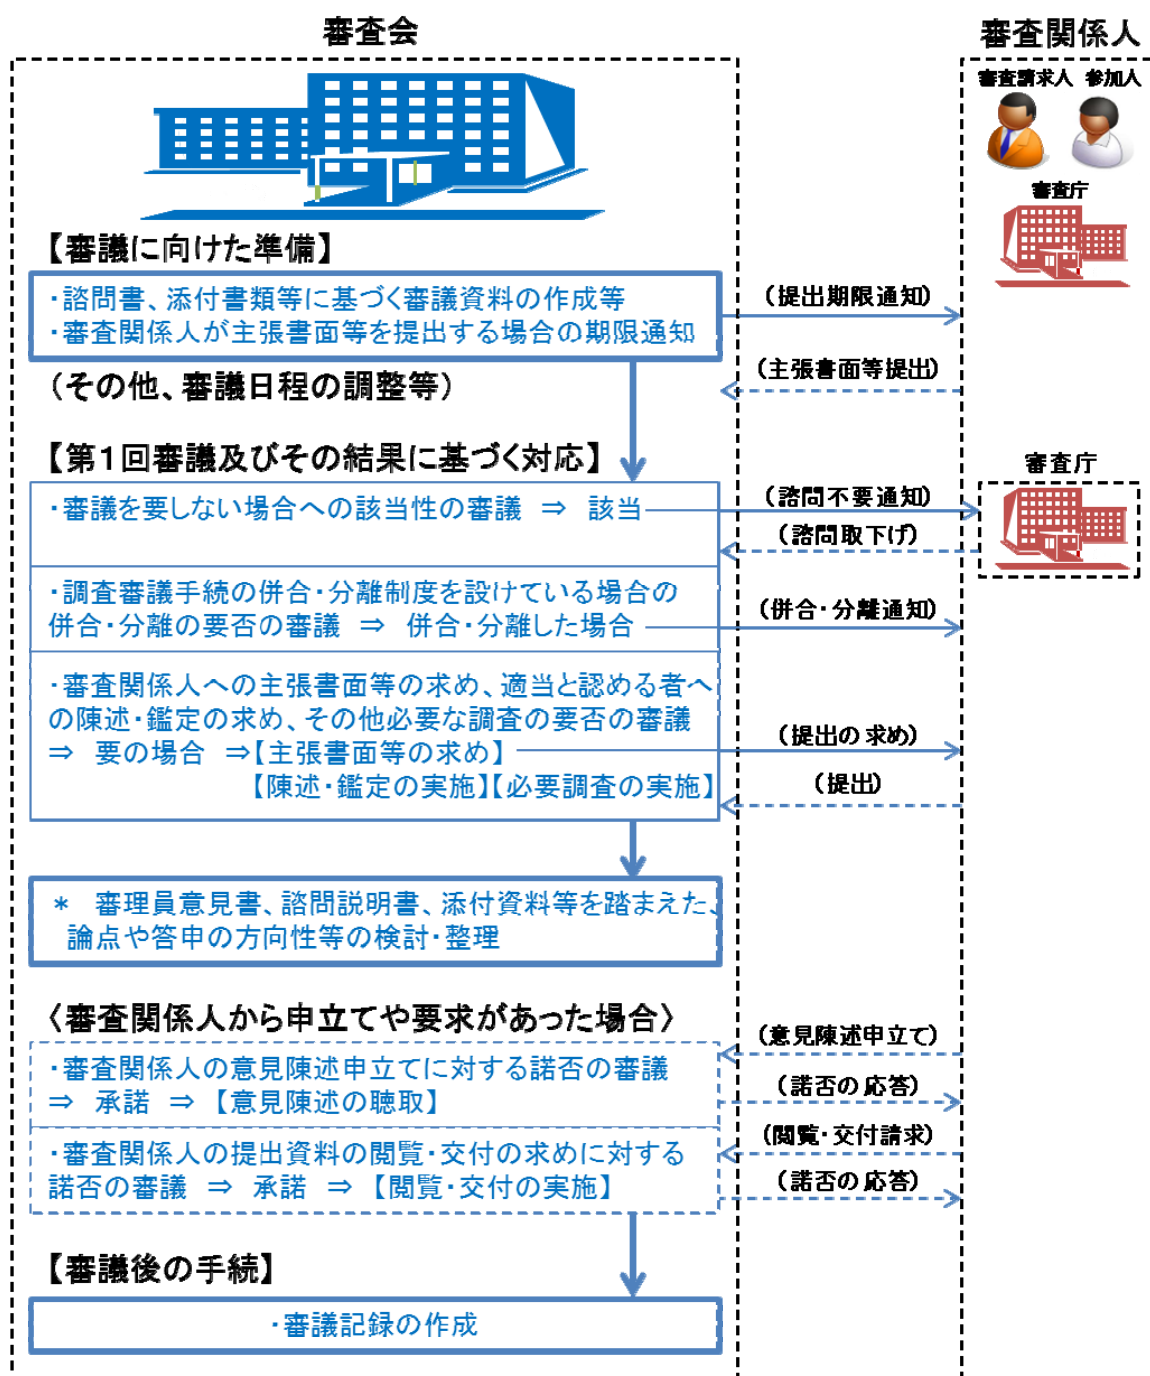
審査会

審査関係人

審査請求人　参加人

審査庁

【審議に向けた準備】

・諮問書、添付書類等に基づく審議資料の作成等
・審査関係人が主張書面等を提出する場合の期限通知

（提出期限通知）

（主張書面等提出）

（その他、審議日程の調整等）

【第１回審議及びその結果に基づく対応】

審査庁

・審議を要しない場合への該当性の審議　⇒　該当

（諮問不要通知）

（諮問取下げ）

・調査審議手続の併合・分離制度を設けている場合の併合・分離の要否の審議　⇒　併合・分離した場合

（併合・分離通知）

・審査関係人への主張書面等の求め、適当と認める者への陳述・鑑定の求め、その他必要な調査の要否の審議
⇒　要の場合　⇒【主張書面等の求め】
【陳述・鑑定の実施】【必要調査の実施】

（提出の求め）

（提出）

＊　審理員意見書、諮問説明書、添付資料等を踏まえた論点や答申の方向性等の検討・整理

〈審査関係人から申立てや要求があった場合〉

・審査関係人の意見陳述申立てに対する諾否の審議
⇒　承諾　⇒　【意見陳述の聴取】

（意見陳述申立て）

（諾否の応答）

・審査関係人の提出資料の閲覧・交付の求めに対する諾否の審議　⇒　承諾　⇒　【閲覧・交付の実施】

（閲覧・交付請求）

（諾否の応答）

【審議後の手続】

・審議記録の作成